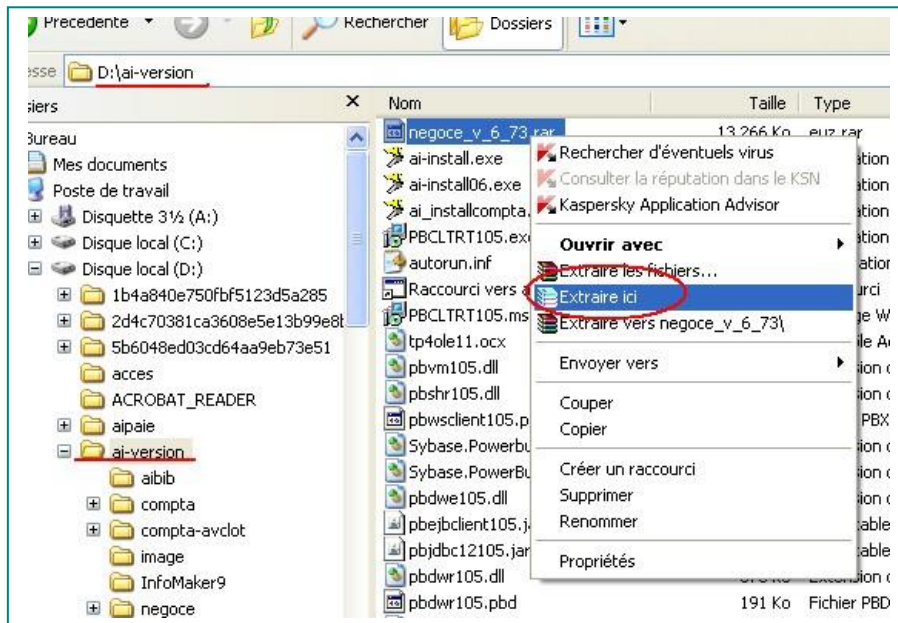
Precedente | Rechercher | Dossiers

esse D:\ai-version

siers ×

Bureau
Mes documents
Poste de travail
Disquette 3½ (A:)
Disque local (C:)
Disque local (D:)
1b4a840e750fbf5123d5a285
2d4c70381ca3608e5e13b99e8
5b6048ed03cd64aa9eb73e51
acces
ACROBAT_READER
aipaie
ai-version
aibib
compta
compta-avclot
image
InfoMaker9
negoce

| Nom | Taille | Type |
|---|---|---|
| negoce_v_6_73.rar | 13 266 Ko | euz.rar |
| ai-install.exe | | ation |
| ai-install06.exe | | ation |
| ai_installcompta. | | ation |
| PBCLTRT105.exe | | ation |
| autorun.inf | | ation |
| Raccourci vers a | | urci |
| PBCLTRT105.ms | | je W |
| tp4ole11.ocx | | ile A |
| pbvm105.dll | | ion |
| pbshr105.dll | | ion |
| pbwsclient105.p | | PBX |
| Sybase.Powerbu | | ion |
| Sybase.PowerBu | | ion |
| pbdwe105.dll | | ion |
| pbejbclient105.j | | table |
| pbjdbc12105.jar | | table |
| pbdwr105.dll | | ion |
| pbdwr105.pbd | 191 Ko | Fichier PBD |

Rechercher d'éventuels virus
Consulter la réputation dans le KSN
Kaspersky Application Advisor
Ouvrir avec
Extraire les fichiers...
Extraire ici
Extraire vers negoce_v_6_73\
Envoyer vers
Couper
Copier
Créer un raccourci
Supprimer
Renommer
Propriétés